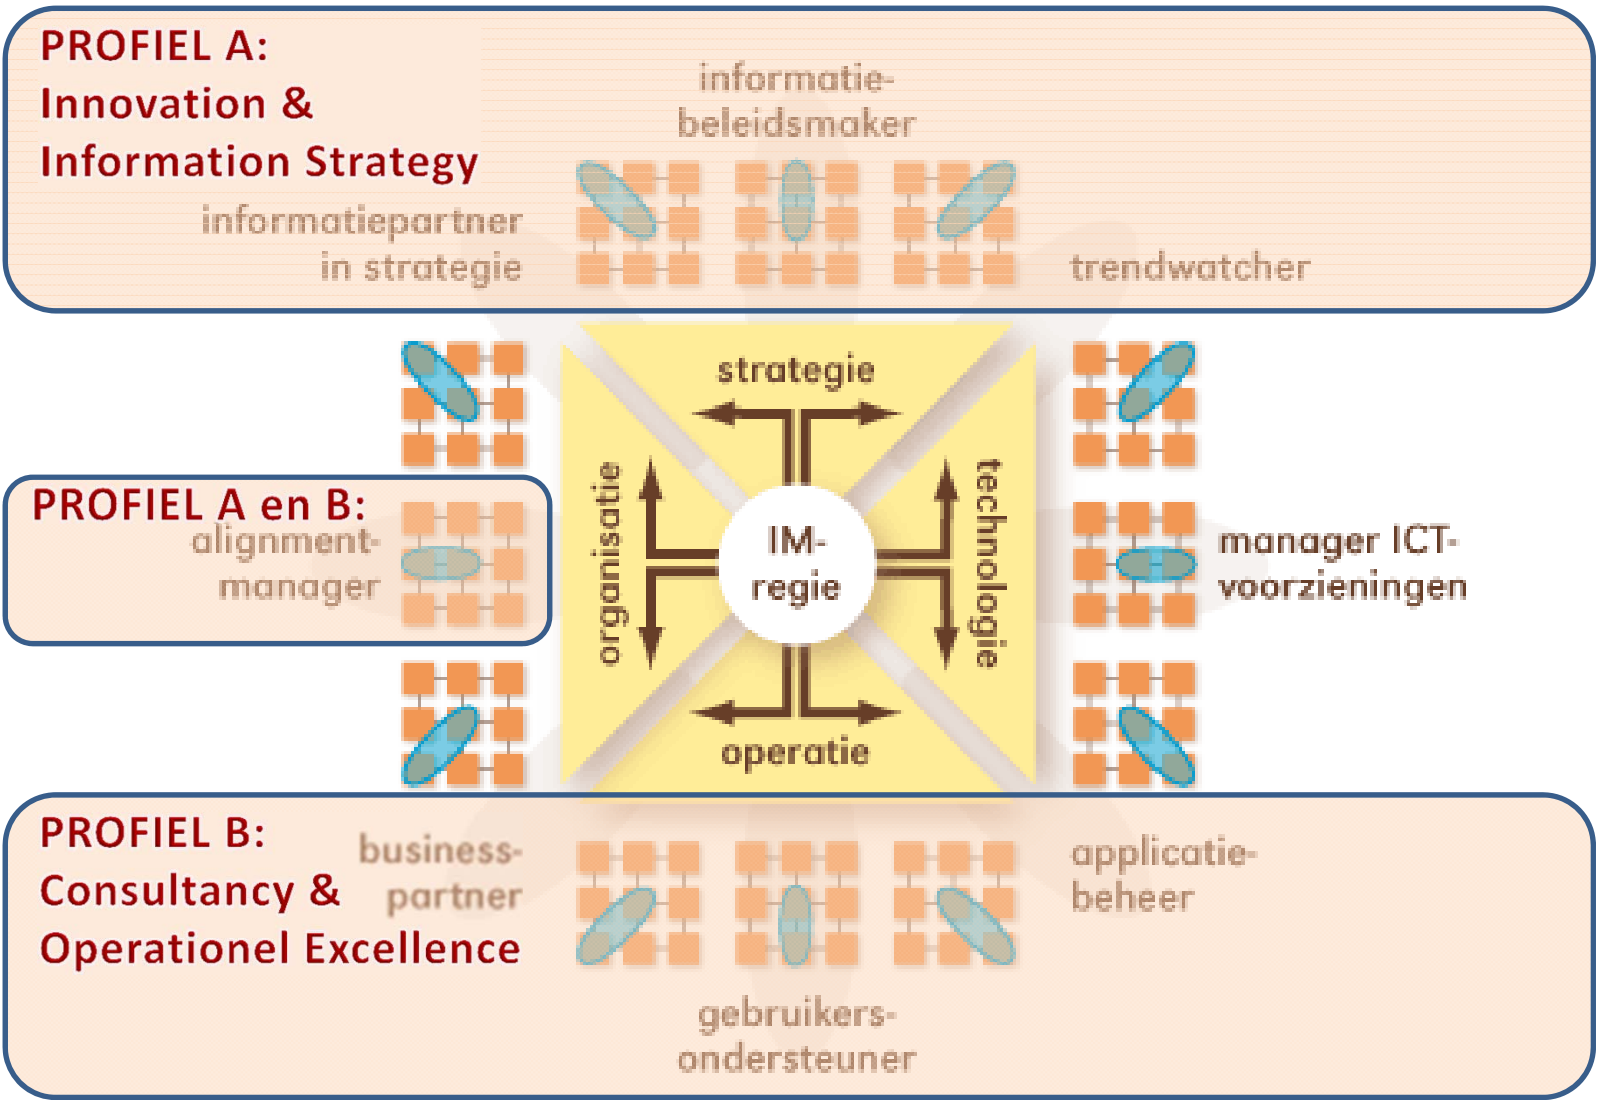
PROFIEL A:
Innovation &
Information Strategy

informatie-
beleidsmaker

informatiepartner
in strategie

trendwatcher

strategie

organisatie

IM-
regie

technologie

operatie

PROFIEL A en B:
alignment-
manager

manager ICT-
voorzieningen

PROFIEL B:
Consultancy &
Operationel Excellence

business-
partner

applicatie-
beheer

gebruikers-
ondersteuner